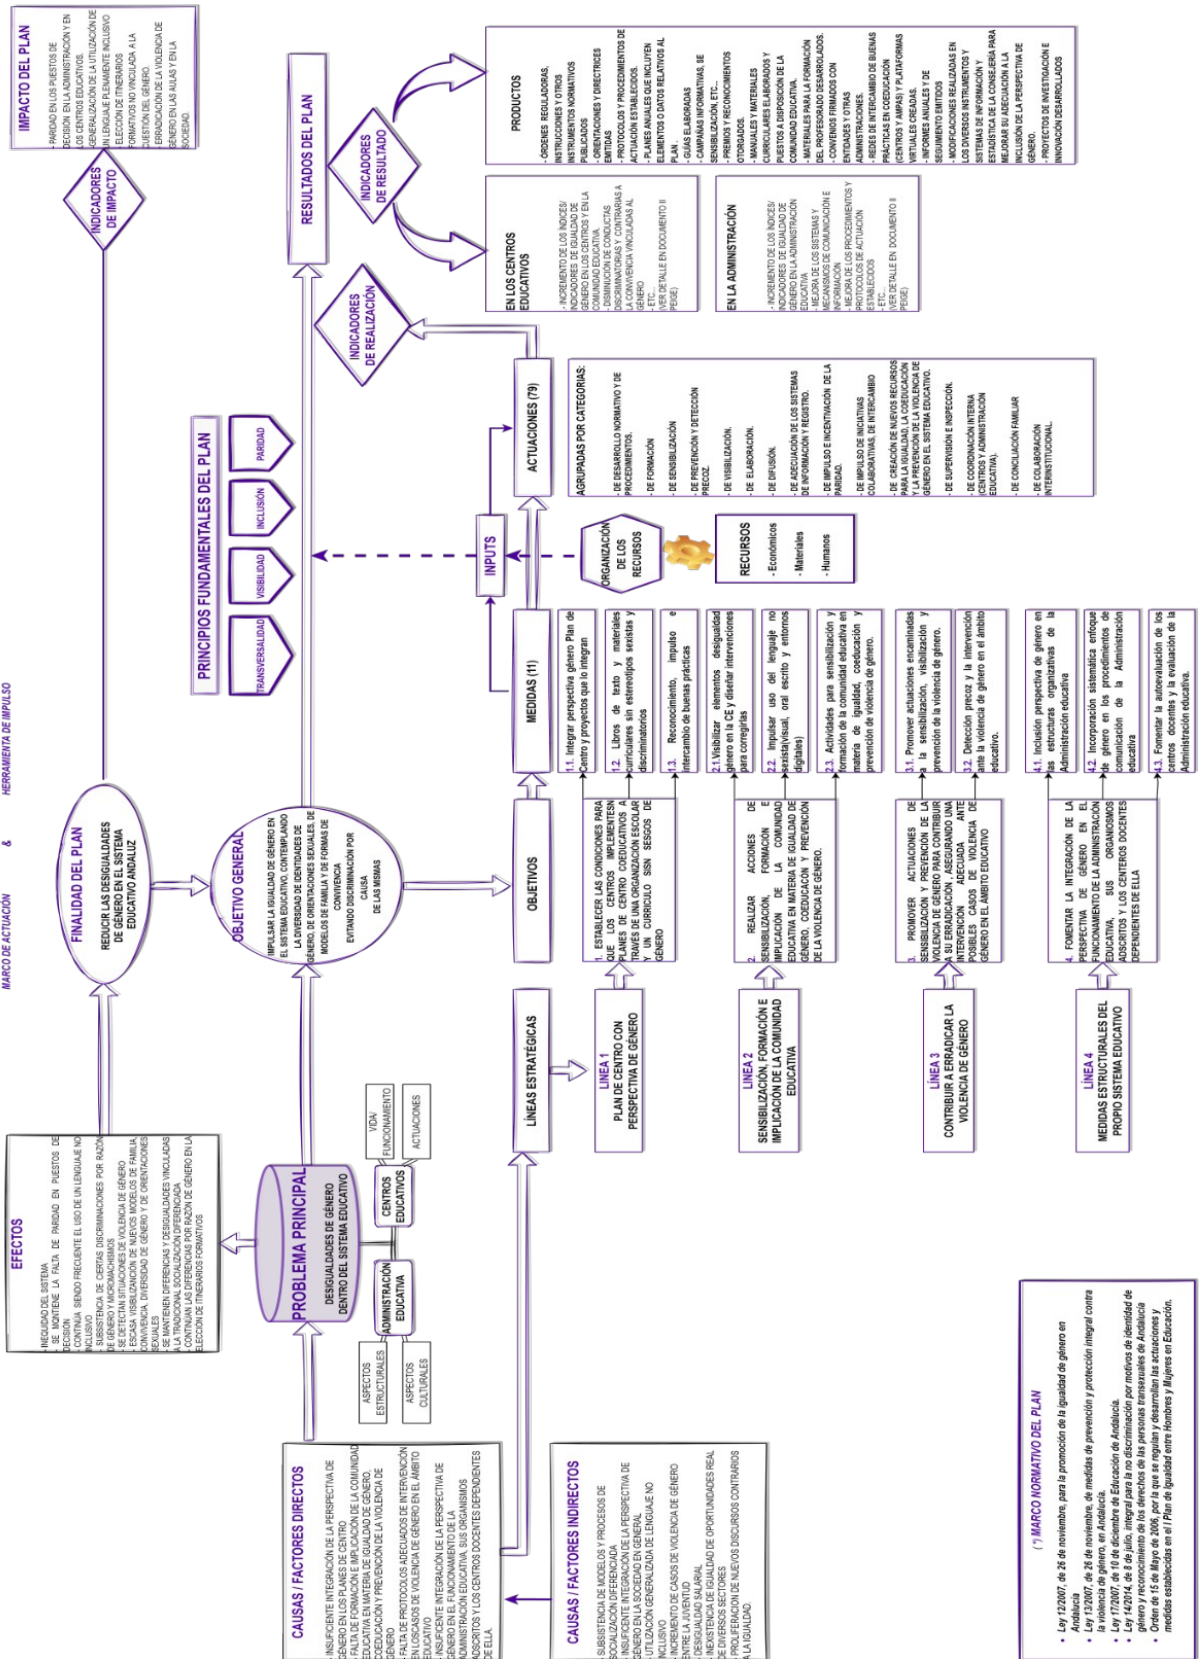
MARCO DE ACTUACIÓN & HERRAMIENTA DE IMPULSO

IMPACTO DEL PLAN
- PARIDAD EN LOS PUESTOS DE DECISIÓN EN LA ADMINISTRACIÓN Y EN LOS CENTROS EDUCATIVOS.
- GENERALIZACIÓN DE LA UTILIZACIÓN DE UN LENGUAJE PLENAMENTE INCLUSIVO
- ELECCIÓN DE ITINERARIOS FORMATIVOS NO VINCULADA A LA CUESTIÓN DEL GÉNERO.
- ERRADICACIÓN DE LA VIOLENCIA DE GÉNERO EN LAS AULAS Y EN LA SOCIEDAD.

INDICADORES DE IMPACTO

RESULTADOS DEL PLAN

INDICADORES DE RESULTADO

PRODUCTOS
- ÓRDENES, REGULADORAS, INSTRUCCIONES Y OTROS INSTRUMENTOS NORMATIVOS PUBLICADOS
- ORIENTACIONES Y DIRECTRICES EMITIDAS
- PROTOCOLOS Y PROCEDIMIENTOS DE ACTUACIÓN ESTABLECIDOS.
- PLANES ANUALES QUE INCLUYEN ELEMENTOS O DATOS RELATIVOS AL PLAN.
- GUÍAS ELABORADAS
- CAMPAÑAS INFORMATIVAS, DE SENSIBILIZACIÓN, ETC.
- PREMIOS Y RECONOCIMIENTOS OTORGADOS.
- MANUALES Y MATERIALES CURRICULARES ELABORADOS Y PUESTOS A DISPOSICIÓN DE LA COMUNIDAD EDUCATIVA.
- MATERIALES PARA LA FORMACIÓN DEL PROFESORADO DESARROLLADOS.
- CONVENIOS FIRMADOS CON ENTIDADES Y OTRAS ADMINISTRACIONES.
- REDES DE INTERCAMBIO DE BUENAS PRÁCTICAS EN COEDUCACIÓN (CENTROS Y AMPAS) Y PLATAFORMAS VIRTUALES CREADAS.
- INFORMES ANUALES Y DE SEGUIMIENTO EMITIDOS
- MODIFICACIONES REALIZADAS EN LOS DIVERSOS INSTRUMENTOS Y SISTEMAS DE INFORMACIÓN Y ESTADÍSTICA DE LA CONSEJERÍA PARA MEJORAR SU ADECUACIÓN A LA INCLUSIÓN DE LA PERSPECTIVA DE GÉNERO.
- PROYECTOS DE INVESTIGACIÓN E INNOVACIÓN DESARROLLADOS

EN LOS CENTROS EDUCATIVOS
- INCREMENTO DE LOS ÍNDICES/ INDICADORES DE IGUALDAD DE GÉNERO EN LOS CENTROS Y EN LA COMUNIDAD EDUCATIVA.
- DISMINUCIÓN DE CONDUCTAS DISCRIMINATORIAS Y CONTRARIAS A LA CONVIVENCIA VINCULADAS AL GÉNERO
- ETC...
(VER DETALLE EN DOCUMENTO II PEIGE)

EN LA ADMINISTRACIÓN
- INCREMENTO DE LOS ÍNDICES/ INDICADORES DE IGUALDAD DE GÉNERO EN LA ADMINISTRACIÓN EDUCATIVA
- MEJORA DE LOS SISTEMAS Y MECANISMOS DE COMUNICACIÓN E INFORMACIÓN.
- MEJORA DE LOS PROCEDIMIENTOS Y PROTOCOLOS DE ACTUACIÓN ESTABLECIDOS
- ETC...
(VER DETALLE EN DOCUMENTO II PEIGE)

INDICADORES DE REALIZACIÓN

ACTUACIONES (79)

AGRUPADAS POR CATEGORÍAS:
- DE DESARROLLO NORMATIVO Y DE PROCEDIMIENTOS.
- DE FORMACIÓN
- DE SENSIBILIZACIÓN
- DE PREVENCIÓN Y DETECCIÓN PRECOZ.
- DE VISIBILIZACIÓN.
- DE ELABORACIÓN.
- DE DIFUSIÓN.
- DE ADECUACIÓN DE LOS SISTEMAS DE INFORMACIÓN Y REGISTRO.
- DE IMPULSO E INCENTIVACIÓN DE LA PARIDAD.
- DE IMPULSO DE INICIATIVAS COLABORATIVAS, DE INTERCAMBIO
- DE CREACIÓN DE NUEVOS RECURSOS PARA LA IGUALDAD, LA COEDUCACIÓN Y LA PREVENCIÓN DE LA VIOLENCIA DE GÉNERO EN EL SISTEMA EDUCATIVO.
- DE SUPERVISIÓN E INSPECCIÓN.
- DE COORDINACIÓN INTERNA (CENTROS Y ADMINISTRACIÓN EDUCATIVA).
- DE CONCILIACIÓN FAMILIAR
- DE COLABORACIÓN INTERINSTITUCIONAL.

PRINCIPIOS FUNDAMENTALES DEL PLAN
TRANSVERSALIDAD
VISIBILIDAD
INCLUSIÓN
PARIDAD

INPUTS

ORGANIZACIÓN DE LOS RECURSOS

RECURSOS
- Económicos
- Materiales
- Humanos

FINALIDAD DEL PLAN
REDUCIR LAS DESIGUALDADES DE GÉNERO EN EL SISTEMA EDUCATIVO ANDALUZ

OBJETIVO GENERAL
IMPULSAR LA IGUALDAD DE GÉNERO EN EL SISTEMA EDUCATIVO, CONTEMPLANDO LA DIVERSIDAD DE IDENTIDADES DE GÉNERO, DE ORIENTACIONES SEXUALES, DE MODELOS DE FAMILIA Y DE FORMAS DE CONVIVENCIA
EVITANDO DISCRIMINACIÓN POR CAUSA DE LAS MISMAS

MEDIDAS (11)
1.1. Integrar perspectiva género Plan de Centro y proyectos que lo integran
1.2. Libros de texto y materiales curriculares sin estereotipos sexistas y discriminatorios
1.3. Reconocimiento, impulso e intercambio de buenas prácticas
2.1 Visibilizar elementos desigualdad género en la CE y diseñar intervenciones para corregirlas
2.2. Impulsar uso del lenguaje no sexista(visual, oral escrito y entornos digitales)
2.3. Actividades para sensibilización y formación de la comunidad educativa en materia de igualdad, coeducación y prevención de violencia de género.
3.1. Promover actuaciones encaminadas a la sensibilización, visibilización y prevención de la violencia de género.
3.2. Detección precoz y la intervención ante la violencia de género en el ámbito educativo.
4.1. Inclusión perspectiva de género en las estructuras organizativas de la Administración educativa
4.2. Incorporación sistemática enfoque de género en los procedimientos de comunicación de la Administración educativa
4.3. Fomentar la autoevaluación de los centros docentes y la evaluación de la Administración educativa.

OBJETIVOS
1. ESTABLECER LAS CONDICIONES PARA QUE LOS CENTROS IMPLEMENTESN PLANES DE CENTRO COEDUCATIVOS A TRAVÉS DE UNA ORGANIZACIÓN ESCOLAR Y UN CURRÍCULO SISN SESGOS DE GÉNERO
2. REALIZAR ACCIONES DE SENSIBILIZACIÓN, FORMACIÓN E IMPLICACIÓN DE LA COMUNIDAD EDUCATIVA EN MATERIA DE IGUALDAD DE GÉNERO, COEDUCACIÓN Y PREVENCIÓN DE LA VIOLENCIA DE GÉNERO.
3. PROMOVER ACTUACIONES DE SENSIBILIZACIÓN Y PREVENCIÓN DE LA VIOLENCIA DE GÉNERO PARA CONTRIBUIR A SU ERRADICACIÓN, ASEGURANDO UNA INTERVENCIÓN ADECUADA ANTE POSIBLES CASOS DE VIOLENCIA DE GÉNERO EN EL ÁMBITO EDUCATIVO
4. FOMENTAR LA INTEGRACIÓN DE LA PERSPECTIVA DE GÉNERO EN EL FUNCIONAMIENTO DE LA ADMINISTRACIÓN EDUCATIVA, SUS ORGANISMOS ADSCRITOS Y LOS CENTROS DOCENTES DEPENDIENTES DE ELLA

LÍNEAS ESTRATÉGICAS

LÍNEA 1
PLAN DE CENTRO CON PERSPECTIVA DE GÉNERO

LÍNEA 2
SENSIBILIZACIÓN, FORMACIÓN E IMPLICACIÓN DE LA COMUNIDAD EDUCATIVA

LÍNEA 3
CONTRIBUIR A ERRADICAR LA VIOLENCIA DE GÉNERO

LÍNEA 4
MEDIDAS ESTRUCTURALES DEL PROPIO SISTEMA EDUCATIVO

EFECTOS
- INEQUIDAD DEL SISTEMA
- SE MANTIENE LA FALTA DE PARIDAD EN PUESTOS DE DECISIÓN
- CONTINÚA SIENDO FRECUENTE EL USO DE UN LENGUAJE NO INCLUSIVO
- SUBSISTENCIA DE CIERTAS DISCRIMINACIONES POR RAZÓN DE GÉNERO Y MICROMACHISMOS
- SE DETECTAN SITUACIONES DE VIOLENCIA DE GÉNERO
- ESCASA VISIBILIZACIÓN DE NUEVOS MODELOS DE FAMILIA, CONVIVENCIA, DIVERSIDAD DE GÉNERO Y DE ORIENTACIONES SEXUALES
- SE MANTIENEN DIFERENCIAS Y DESIGUALDADES VINCULADAS A LA TRADICIONAL SOCIALIZACIÓN DIFERENCIADA
- CONTINÚAN LAS DIFERENCIAS POR RAZÓN DE GÉNERO EN LA ELECCIÓN DE ITINERARIOS FORMATIVOS

PROBLEMA PRINCIPAL
DESIGUALDADES DE GÉNERO DENTRO DEL SISTEMA EDUCATIVO

ADMINISTRACIÓN EDUCATIVA
CENTROS EDUCATIVOS
ASPECTOS ESTRUCTURALES
ASPECTOS CULTURALES
VIDA/ FUNCIONAMIENTO
ACTUACIONES

CAUSAS / FACTORES DIRECTOS
- INSUFICIENTE INTEGRACIÓN DE LA PERSPECTIVA DE GÉNERO EN LOS PLANES DE CENTRO
- FALTA DE FORMACIÓN E IMPLICACIÓN DE LA COMUNIDAD EDUCATIVA EN MATERIA DE IGUALDAD DE GÉNERO, COEDUCACIÓN Y PREVENCIÓN DE LA VIOLENCIA DE GÉNERO
- FALTA DE PROTOCOLOS ADECUADOS DE INTERVENCIÓN EN LOS CASOS DE VIOLENCIA DE GÉNERO EN EL ÁMBITO EDUCATIVO
- INSUFICIENTE INTEGRACIÓN DE LA PERSPECTIVA DE GÉNERO EN EL FUNCIONAMIENTO DE LA ADMINISTRACIÓN EDUCATIVA, SUS ORGANISMOS ADSCRITOS Y LOS CENTROS DOCENTES DEPENDIENTES DE ELLA

CAUSAS / FACTORES INDIRECTOS
- SUBSISTENCIA DE MODELOS Y PROCESOS DE SOCIALIZACIÓN DIFERENCIADA
- INSUFICIENTE INTEGRACIÓN DE LA PERSPECTIVA DE GÉNERO EN LA SOCIEDAD EN GENERAL
- UTILIZACIÓN GENERALIZADA DE LENGUAJE NO INCLUSIVO
- INCREMENTO DE CASOS DE VIOLENCIA DE GÉNERO ENTRE LA JUVENTUD
- DESIGUALDAD SALARIAL
- INEXISTENCIA DE IGUALDAD DE OPORTUNIDADES REAL DE DIVERSOS SECTORES
- PROLIFERACIÓN DE NUEVOS DISCURSOS CONTRARIOS A LA IGUALDAD.

(*) MARCO NORMATIVO DEL PLAN
- Ley 12/2007, de 26 de noviembre, para la promoción de la igualdad de género en Andalucía.
- Ley 13/2007, de 26 de noviembre, de medidas de prevención y protección integral contra la violencia de género, en Andalucía.
- Ley 17/2007, de 10 de diciembre de Educación de Andalucía.
- Ley 14/2014, de 8 de julio, integral para la no discriminación por motivos de identidad de género y reconocimiento de los derechos de las personas transexuales de Andalucía
- Orden de 15 de Mayo de 2006, por la que se regulan y desarrollan las actuaciones y medidas establecidas en I Plan de Igualdad entre Hombres y Mujeres en Educación.